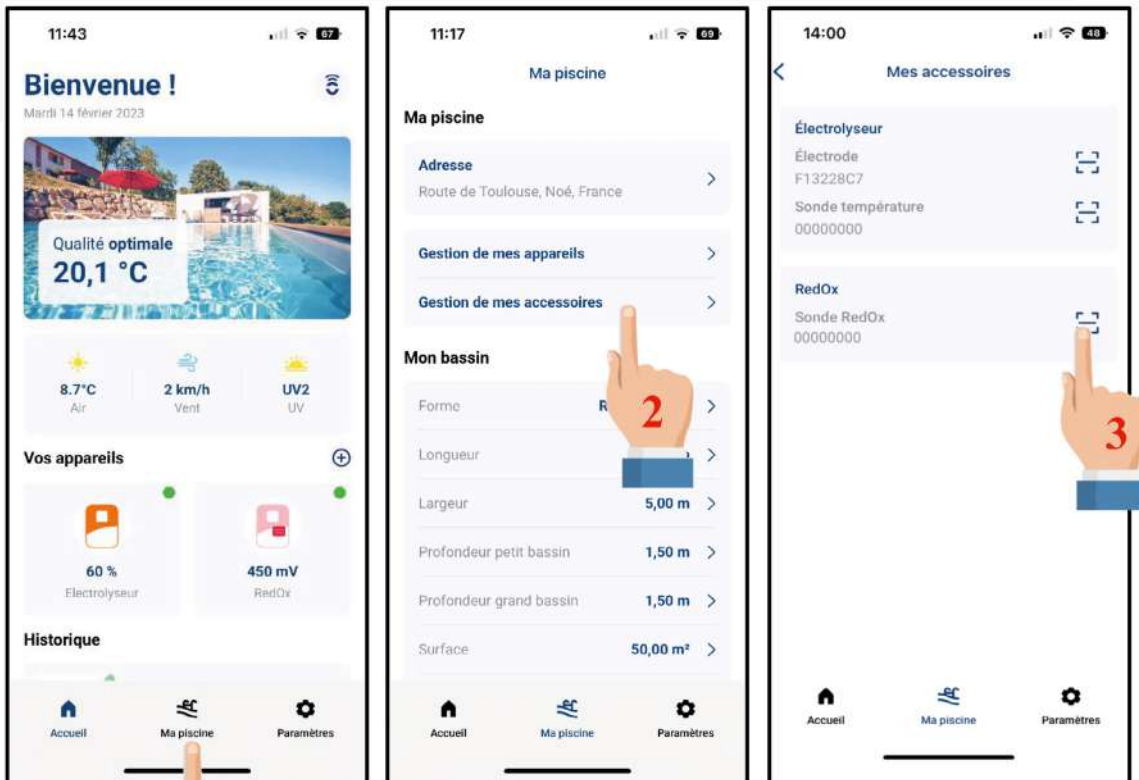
11:43

67

Bienvenue !

Mardi 14 février 2023

Qualité optimale
20,1 °C

8.7°C
Air

2 km/h
Vent

UV2
UV

Vos appareils

60 %
Electrolyseur

450 mV
RedOx

Historique

Accueil
Ma piscine
Paramètres

11:17

69

Ma piscine

Ma piscine

Adresse
Route de Toulouse, Noé, France

Gestion de mes appareils

Gestion de mes accessoires

Mon bassin

Forme
R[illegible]

Longueur
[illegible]

Largeur
5,00 m

Profondeur petit bassin
1,50 m

Profondeur grand bassin
1,50 m

Surface
50,00 m²

2

Accueil
Ma piscine
Paramètres

14:00

48

Mes accessoires

Électrolyseur

Électrode
F13228C7

Sonde température
00000000

RedOx

Sonde RedOx
00000000

3

Accueil
Ma piscine
Paramètres